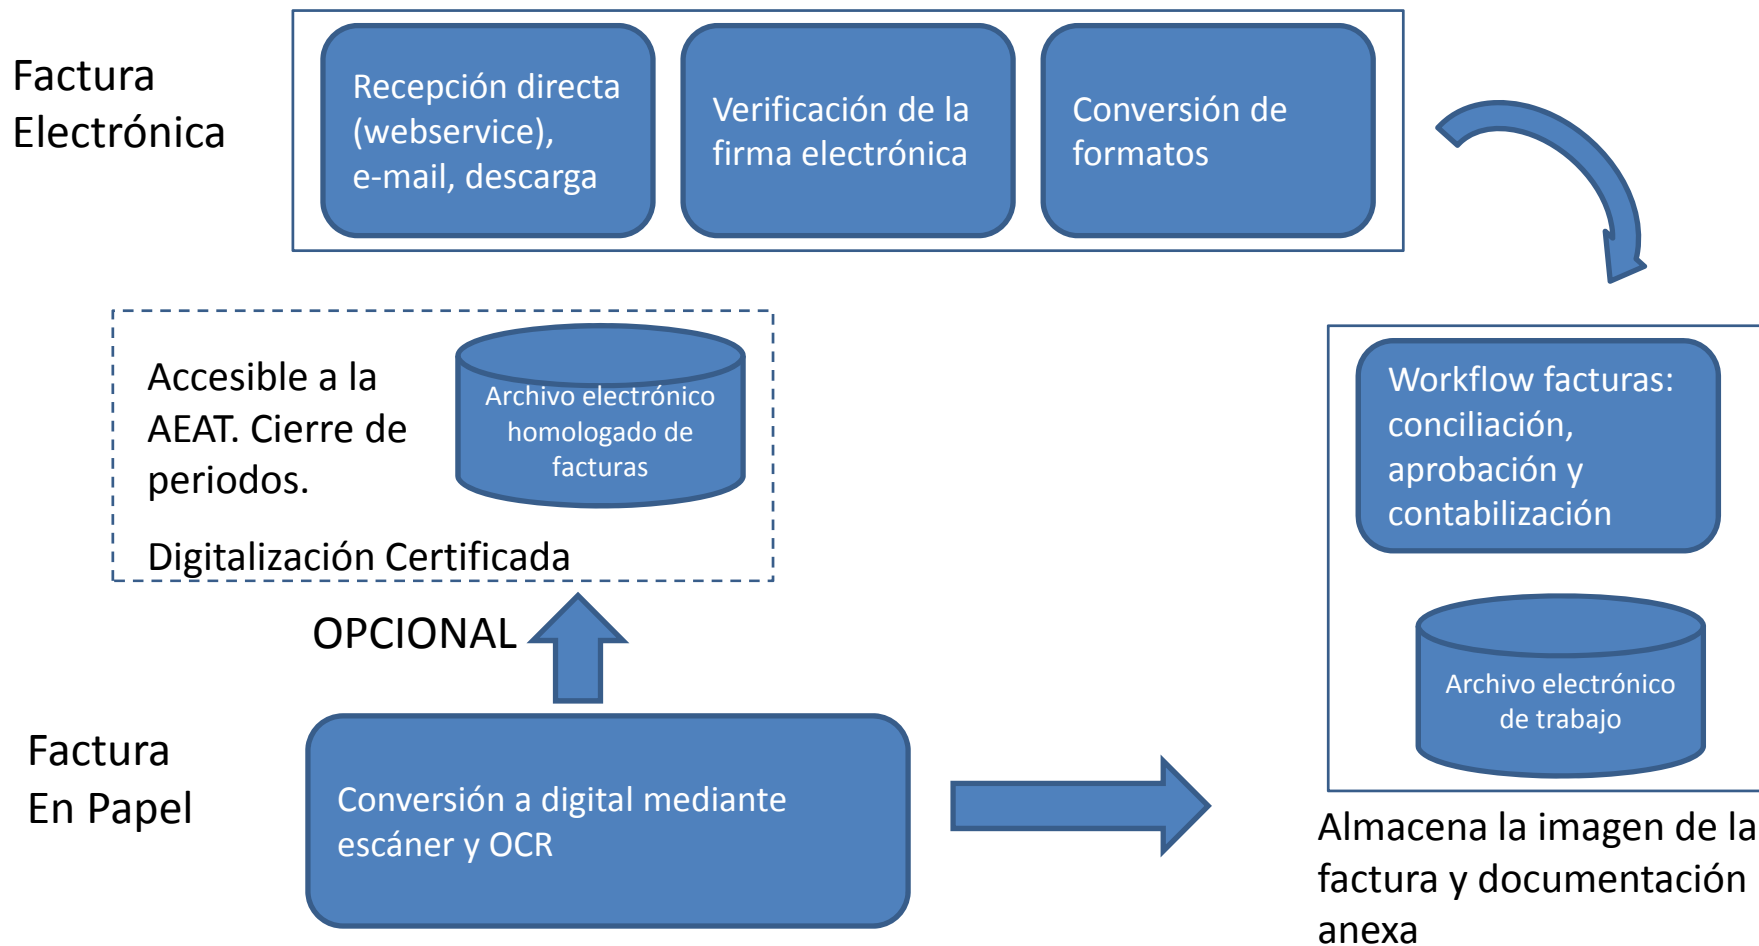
Factura Electrónica

Recepción directa (webservice), e-mail, descarga

Verificación de la firma electrónica

Conversión de formatos

Accesible a la AEAT. Cierre de periodos.

Archivo electrónico homologado de facturas

Digitalización Certificada

OPCIONAL

Workflow facturas: conciliación, aprobación y contabilización

Archivo electrónico de trabajo

Factura En Papel

Conversión a digital mediante escáner y OCR

Almacena la imagen de la factura y documentación anexa